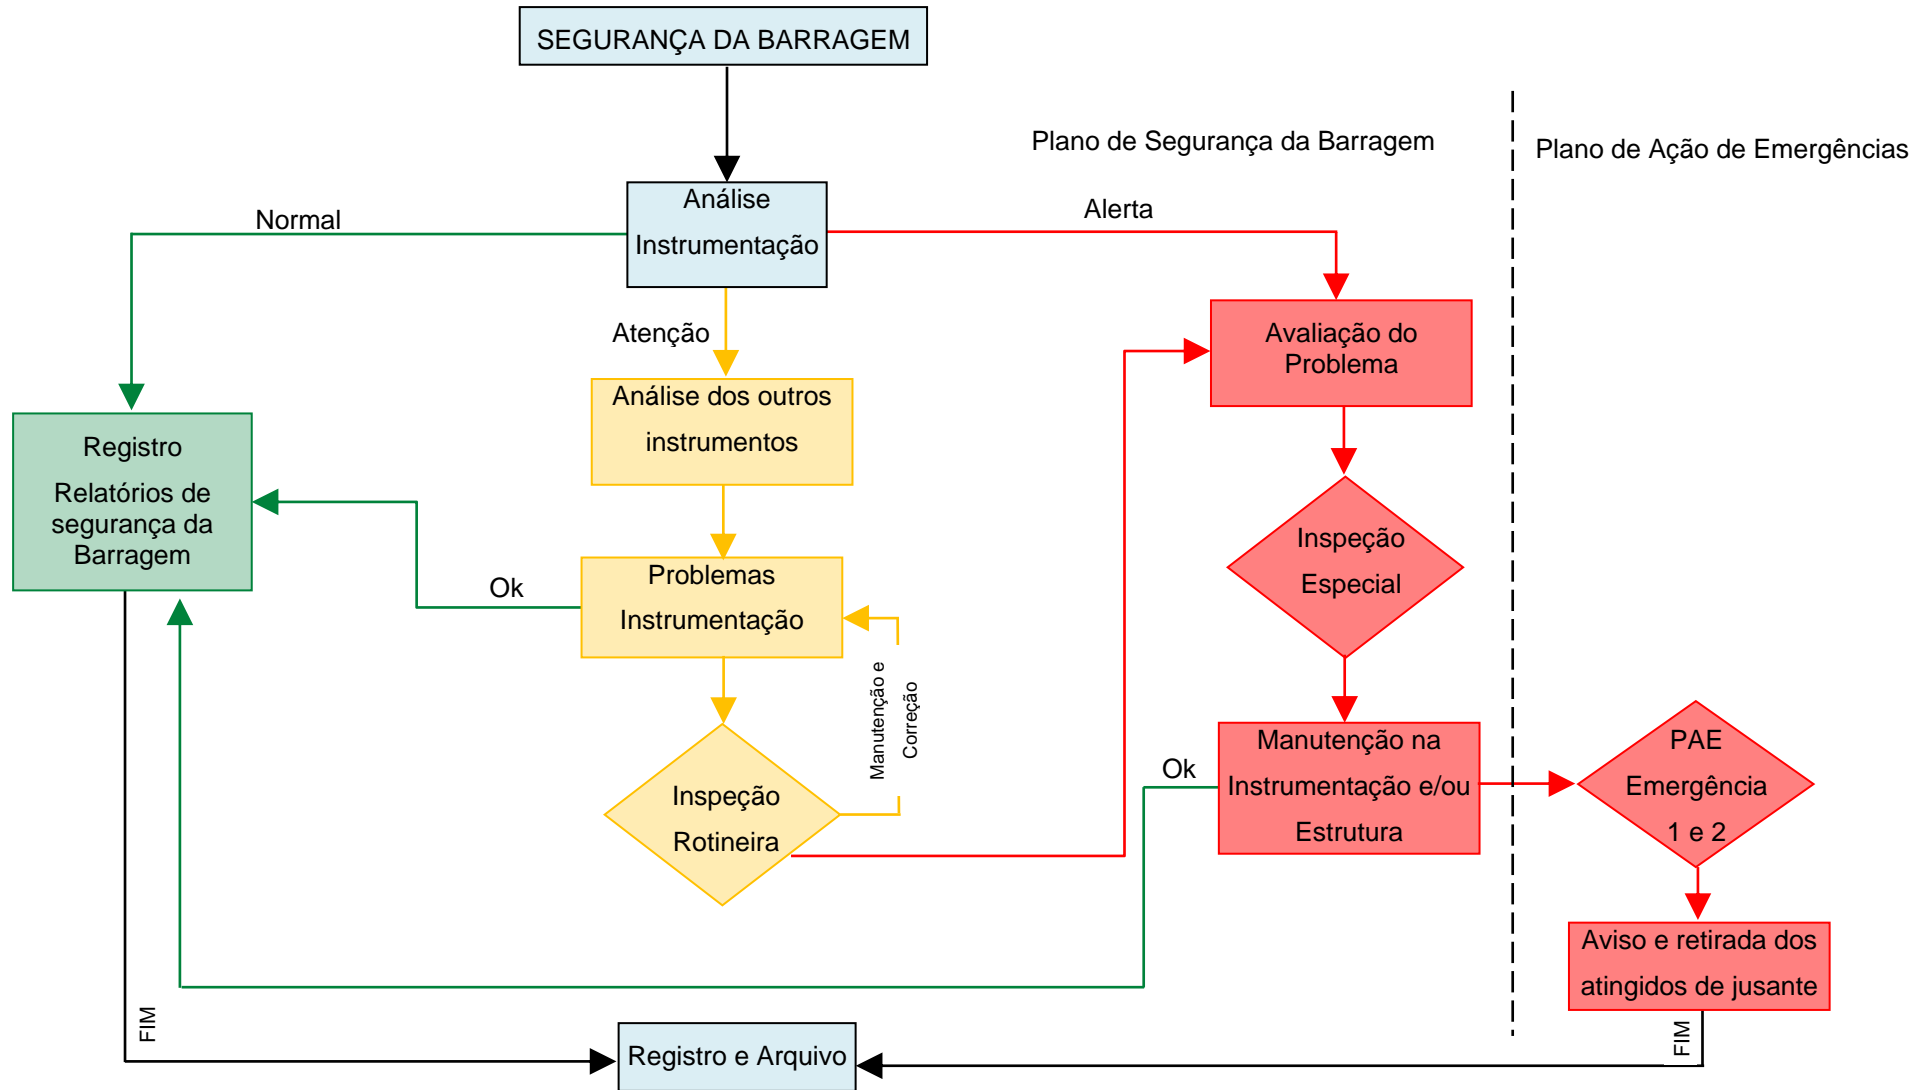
SEGURANÇA DA BARRAGEM

Plano de Segurança da Barragem

Plano de Ação de Emergências

Análise Instrumentação

Normal

Alerta

Atenção

Avaliação do Problema

Registro

Relatórios de segurança da Barragem

Análise dos outros instrumentos

Inspeção Especial

Ok

Problemas Instrumentação

Manutenção e Correção

Ok

Manutenção na Instrumentação e/ou Estrutura

PAE Emergência 1 e 2

Inspeção Rotineira

Aviso e retirada dos atingidos de jusante

FIM

FIM

Registro e Arquivo